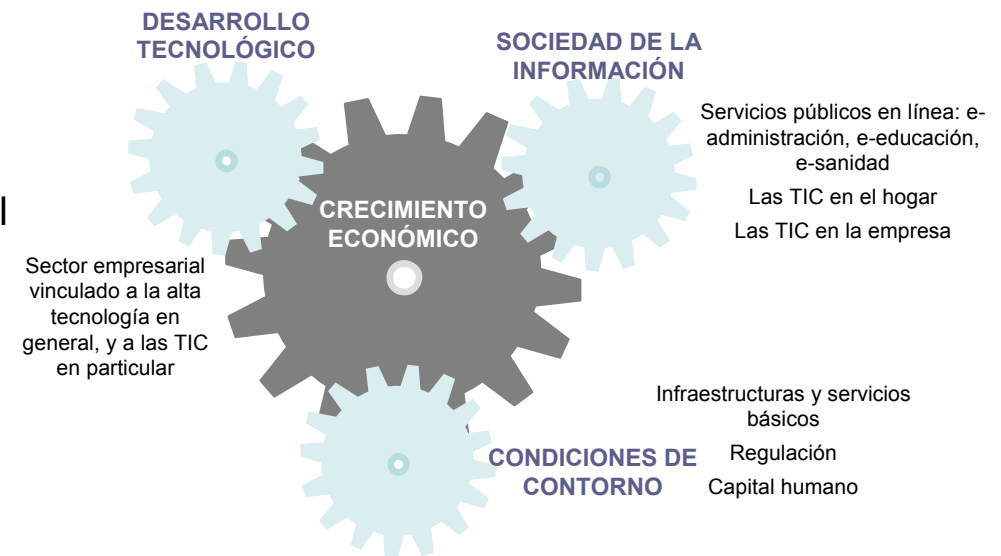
DESARROLLO TECNOLÓGICO

SOCIEDAD DE LA INFORMACIÓN

Servicios públicos en línea: e-administración, e-educación, e-sanidad

Las TIC en el hogar

Las TIC en la empresa

CRECIMIENTO ECONÓMICO

Sector empresarial vinculado a la alta tecnología en general, y a las TIC en particular

Infraestructuras y servicios básicos

Regulación

Capital humano

CONDICIONES DE CONTORNO